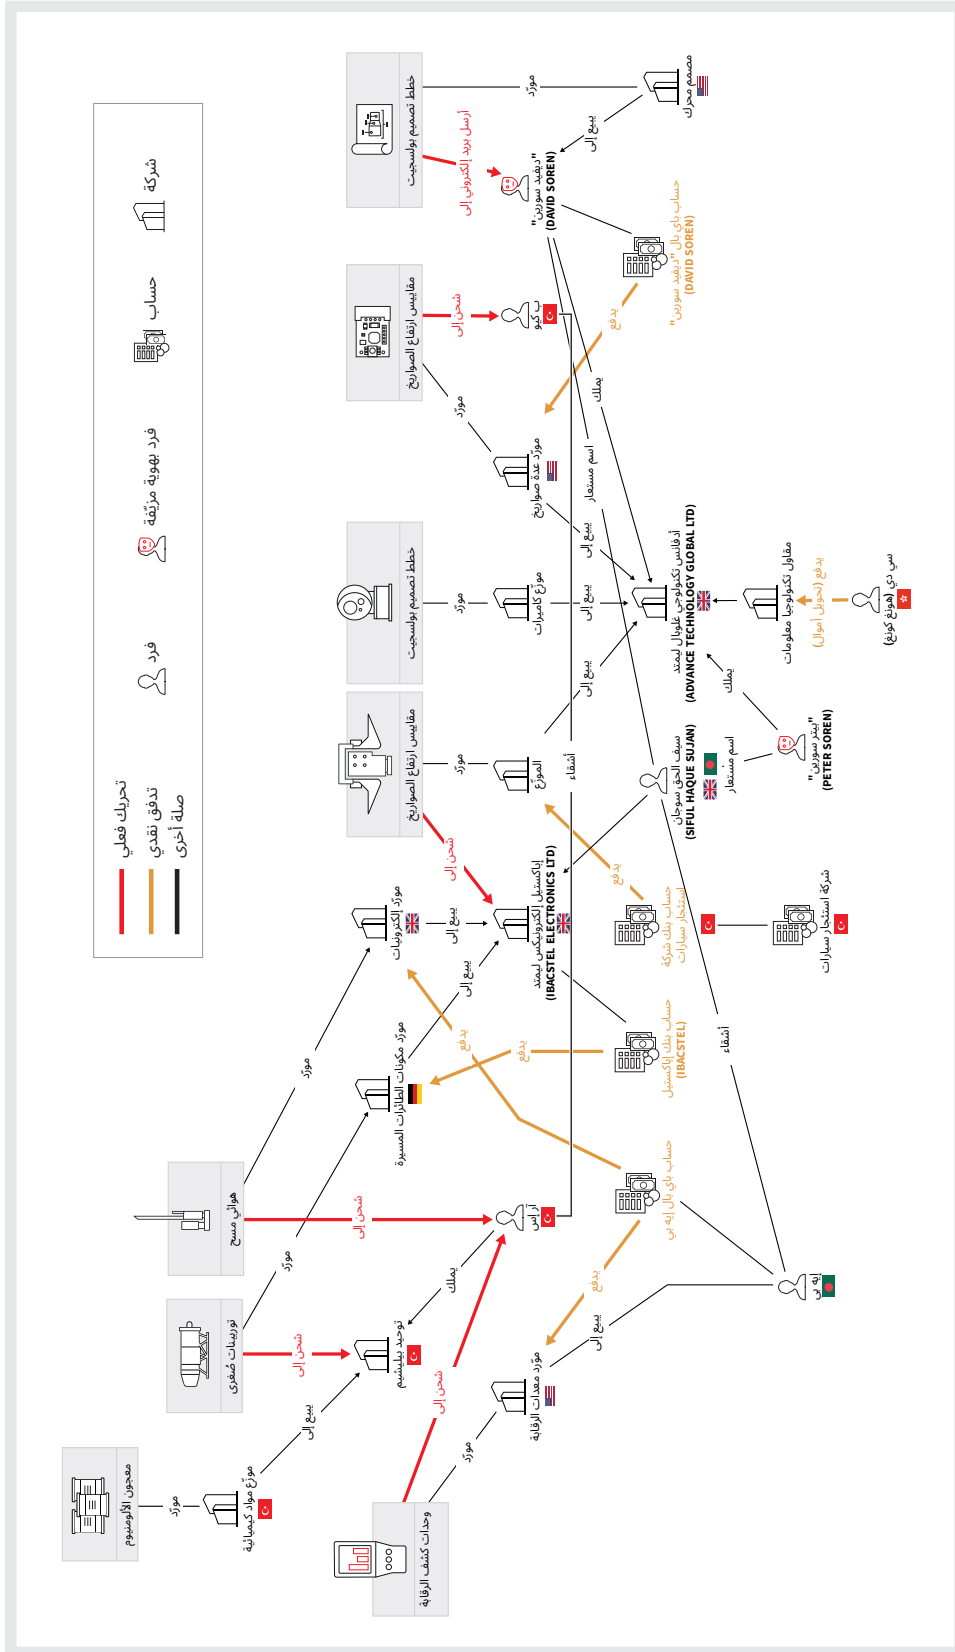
تحريك فعلي
تدفق نقدي
صلة أخرى
فرد
فرد بهوية مزيّفة
حساب
شركة

خطط تصميم بوليسجيت
مقاييس ارتفاع الصواريخ
خطط تصميم بوليسجيت
مقاييس ارتفاع الصواريخ
هوائي مسح
توربينات صُغرى
معجون الألومنيوم
وحدات كشف الرقابة

مصمم محرك
مورّد
يبيع إلى
"ديفيد سورين" (DAVID SOREN)
أرسل بريد إلكتروني إلى
حساب باي بال "ديفيد سورين" (DAVID SOREN)
يدفع
كيو
شحن إلى
مورّد
مورّد عدة صواريخ
يملك
اسم مستعار
يبيع إلى
مورّد
مورّد كاميرات
يبيع إلى
أدفانس تكنولوجي غلوبال ليمتد (ADVANCE TECHNOLOGY GLOBAL LTD)
مقاول تكنولوجيا معلومات
يدفع (تحويل أموال)
سي دي (هونغ كونغ)
يملك
"بيتر سورين" (PETER SOREN)
اسم مستعار
سيف الحق سوجان (SIFUL HAQUE SUJAN)
يبيع إلى
مورّد
الموزّع
أشقاء
شحن إلى
إباكستيل إلكترونيكس ليمتد (IBACSTEL ELECTRONICS LTD)
يبيع إلى
مورّد الكترونيات
يدفع
حساب بنك شركة استئجار سيارات
شركة استئجار سيارات
مورّد
يبيع إلى
مورّد مكونات الطائرات المسيرة
يدفع
يدفع
حساب بنك إباكستيل (IBACSTEL)
أشقاء
شحن إلى
أراس
حساب باي بال إيه بي
يملك
مورّد
شحن إلى
توحيد بيليسيم
يدفع
يبيع إلى
إيه بي
مورّد معدات الرقابة
يبيع إلى
مورّد
موزّع مواد كيميائية
شحن إلى
مورّد